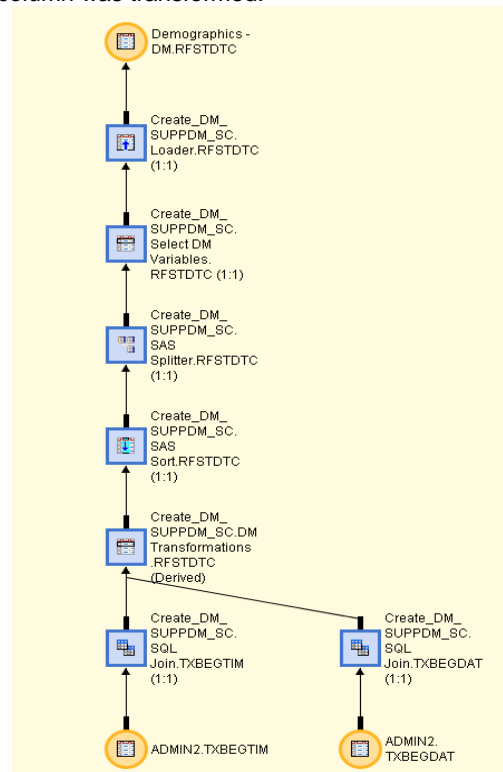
column was transformed.

Demographics - DM.RFSTDTC

Create_DM_ SUPPDM_SC. Loader.RFSTDTC (1:1)

Create_DM_ SUPPDM_SC. Select DM Variables. RFSTDTC (1:1)

Create_DM_ SUPPDM_SC. SAS Splitter.RFSTDTC (1:1)

Create_DM_ SUPPDM_SC. SAS Sort.RFSTDTC (1:1)

Create_DM_ SUPPDM_SC.DM Transformations .RFSTDTC (Derived)

Create_DM_ SUPPDM_SC. SQL Join.TXBEGTIM (1:1)

Create_DM_ SUPPDM_SC. SQL Join.TXBEGDAT (1:1)

ADMIN2.TXBEGTIM

ADMIN2. TXBEGDAT